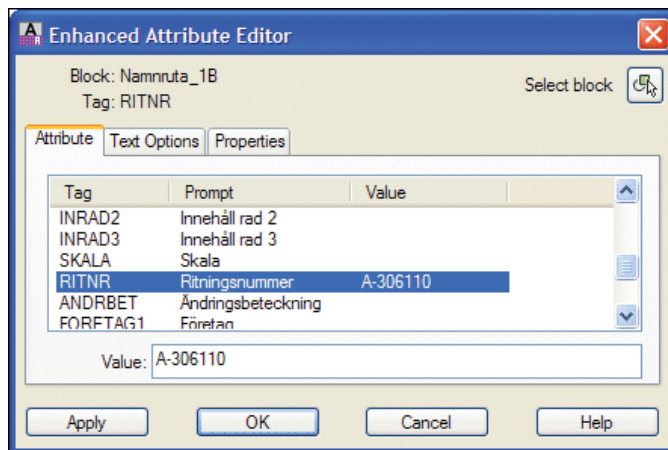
Enhanced Attribute Editor

Block: Namnruta_1B
Tag: RITNR

Select block

Attribute | Text Options | Properties

| Tag | Prompt | Value |
|---|---|---|
| INRAD2 | Innehåll rad 2 | |
| INRAD3 | Innehåll rad 3 | |
| SKALA | Skala | |
| RITNR | Ritningsnummer | A-306110 |
| ANDRBET | Ändringsbeteckning | |
| FORETAG1 | Företag | |

Value: A-306110

Apply | OK | Cancel | Help